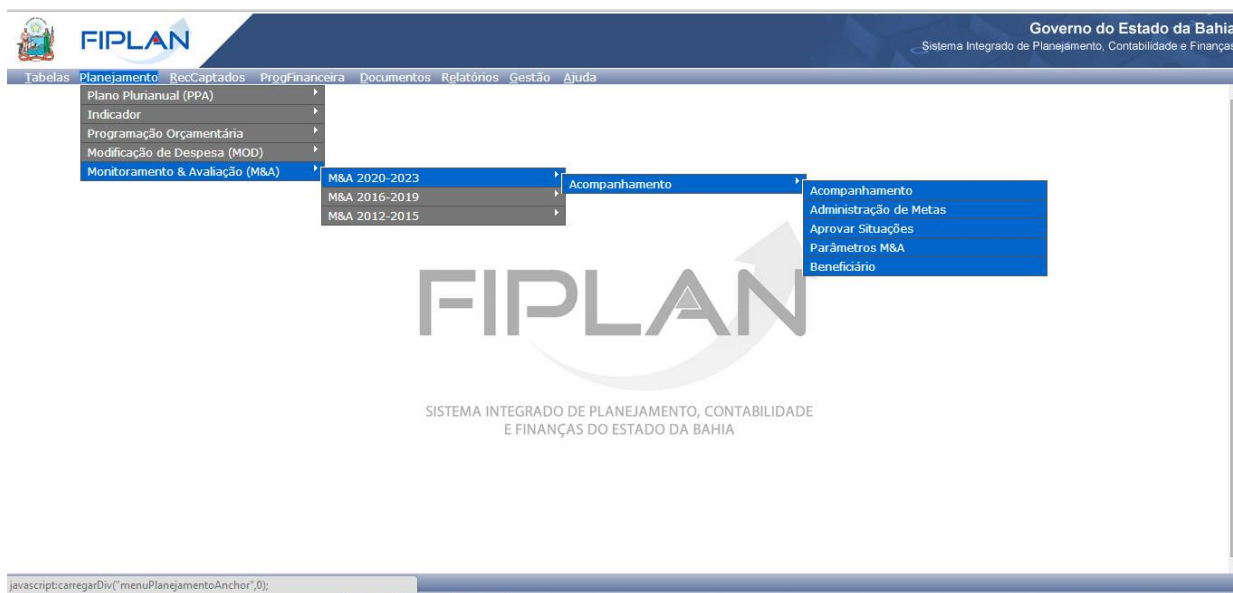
FIPLAN

Governo do Estado da Bahia
Sistema Integrado de Planejamento, Contabilidade e Finanças

Tabelas Planejamento RecCaptados ProgFinanceira Documentos Relatórios Gestão Ajuda

Plano Plurianual (PPA)
Indicador
Programação Orçamentária
Modificação de Despesa (MOD)
Monitoramento & Avaliação (M&A)

M&A 2020-2023
M&A 2016-2019
M&A 2012-2015

Acompanhamento

Acompanhamento
Administração de Metas
Aprovar Situações
Parâmetros M&A
Beneficiário

FIPLAN

SISTEMA INTEGRADO DE PLANEJAMENTO, CONTABILIDADE E FINANÇAS DO ESTADO DA BAHIA

javascript:carregarDiv("menuPlanejamentoAnchor",0);